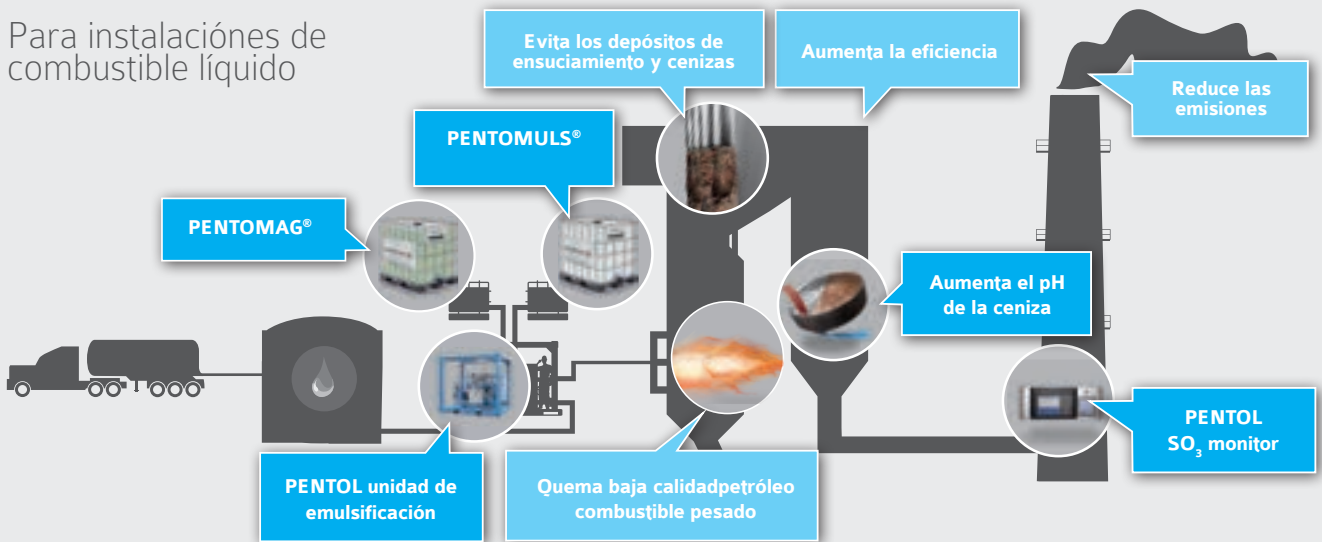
Para instalaciónes de combustible líquido

Evita los depósitos de ensuciamiento y cenizas

Aumenta la eficiencia

Reduce las emisiones

PENTOMULS®

PENTOMAG®

Aumenta el pH de la ceniza

PENTOL SO$_3$ monitor

PENTOL unidad de emulsificación

Quema baja calidadpetróleo combustible pesado